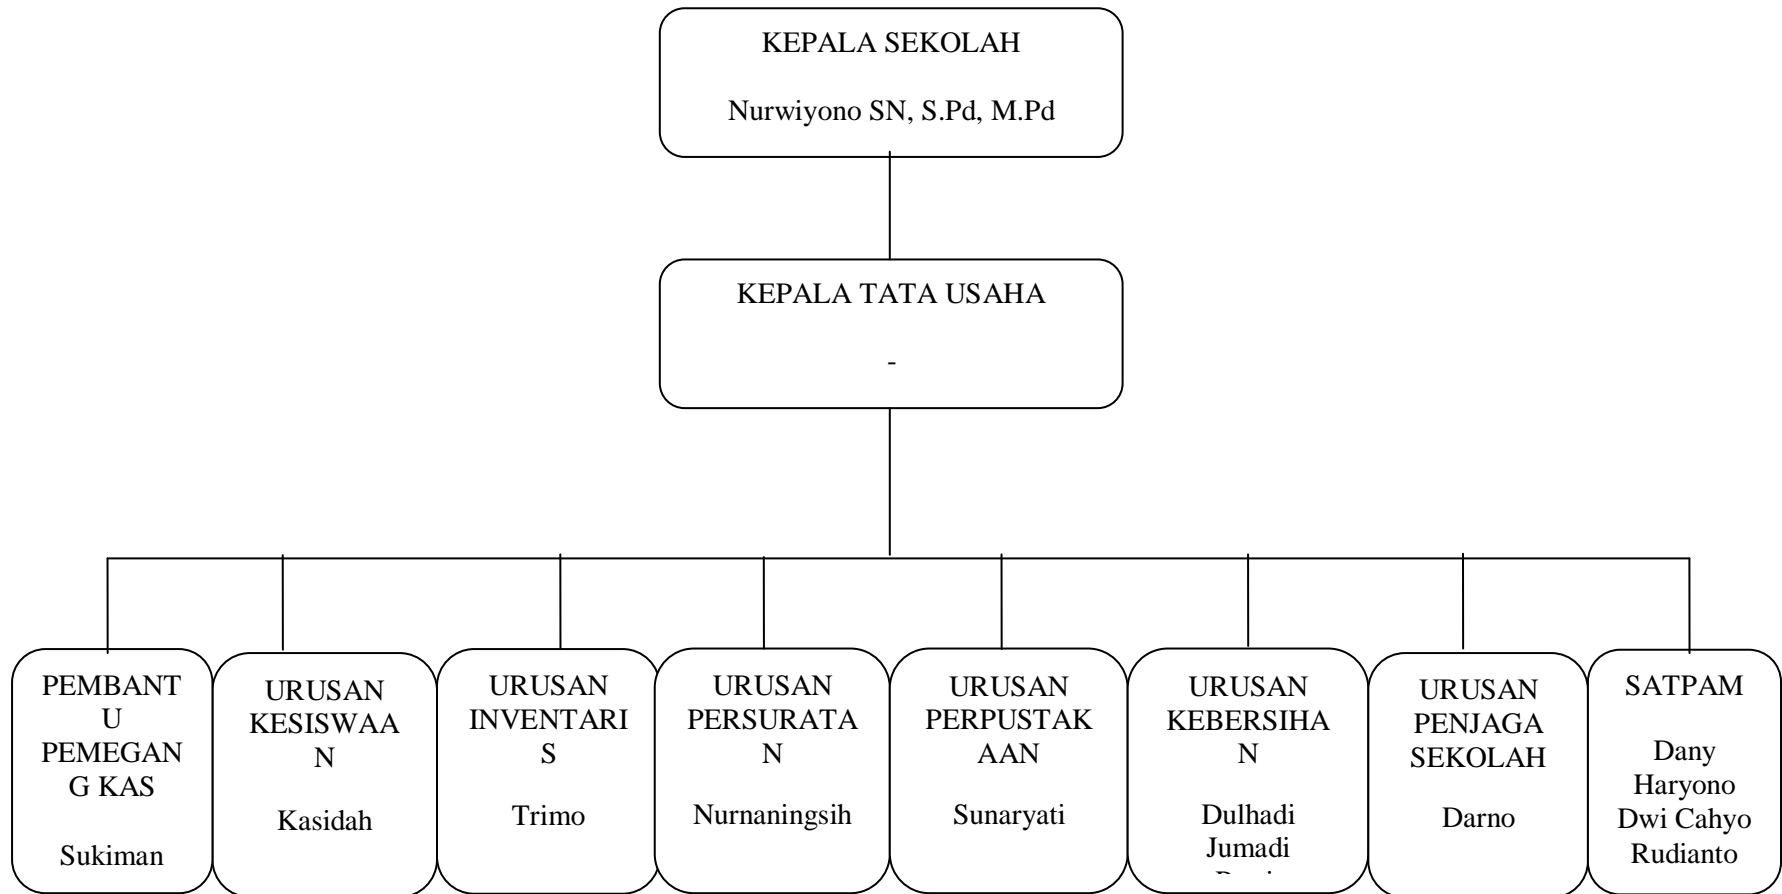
KEPALA SEKOLAH

Nurwiyono SN, S.Pd, M.Pd

KEPALA TATA USAHA

-

PEMBANTU PEMEGANG KAS

Sukiman

URUSAN KESISWAAN

Kasidah

URUSAN INVENTARIS

Trimo

URUSAN PERSURATAN

Nurnaningsih

URUSAN PERPUSTAKAAN

Sunaryati

URUSAN KEBERSIHAN

Dulhadi
Jumadi
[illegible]

URUSAN PENJAGA SEKOLAH

Darno

SATPAM

Dany
Haryono
Dwi Cahyo
Rudianto